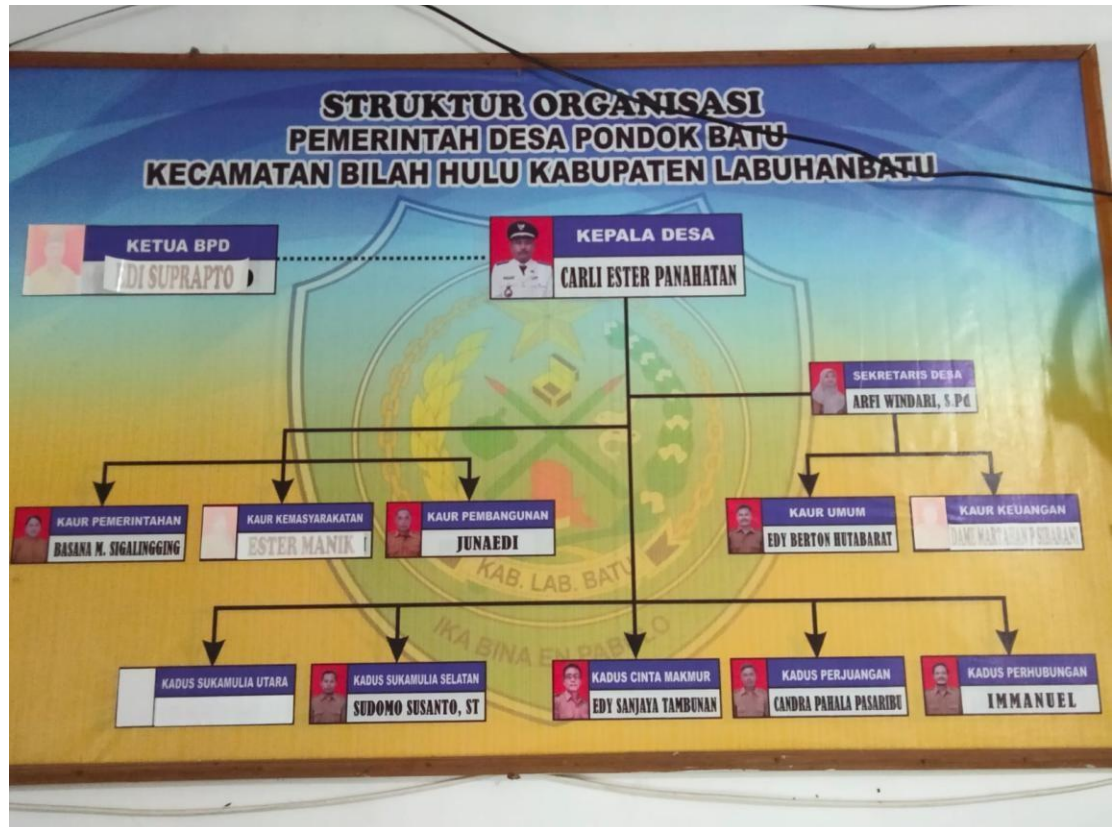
STRUKTUR ORGANISASI
PEMERINTAH DESA PONDOK BATU
KECAMATAN BILAH HULU KABUPATEN LABUHANBATU

KETUA BPD
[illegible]DI SUPRAPTO

KEPALA DESA
CARLI ESTER PANAHATAN

SEKRETARIS DESA
ARFI WINDARI, S.Pd

KAUR PEMERINTAHAN
BASANA M. SIGALINGGING

KAUR KEMASYARAKATAN
ESTER MANIK

KAUR PEMBANGUNAN
JUNAEDI

KAUR UMUM
EDY BERTON HUTABARAT

KAUR KEUANGAN
DAMI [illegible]

KAB. LAB. BATU
IKA BINA EN PABOLO

KADUS SUKAMULIA UTARA

KADUS SUKAMULIA SELATAN
SUDOMO SUSANTO, ST

KADUS CINTA MAKMUR
EDY SANJAYA TAMBUNAN

KADUS PERJUANGAN
CANDRA PAHALA PASARIBU

KADUS PERHUBUNGAN
IMMANUEL